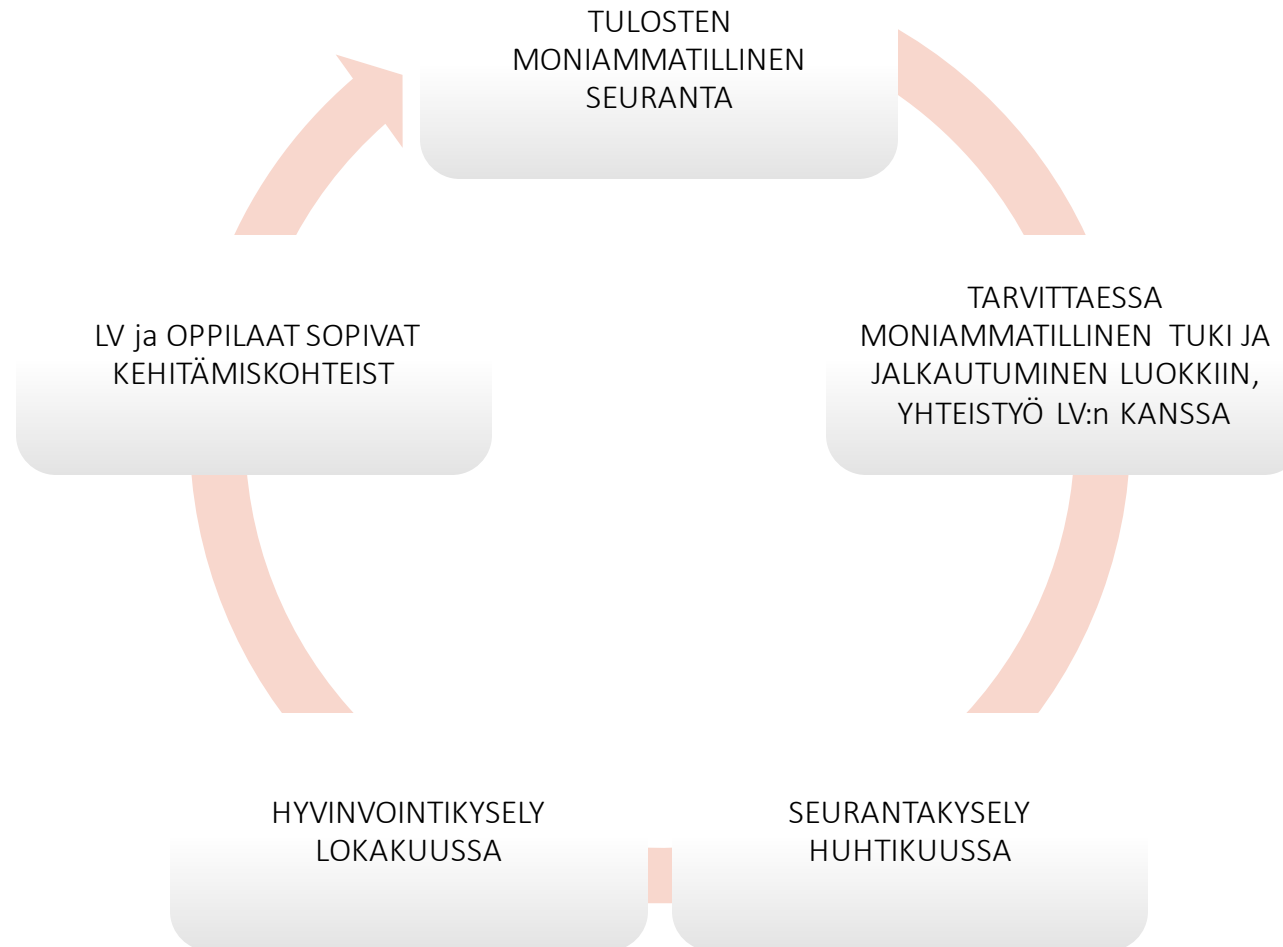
TULOSTEN MONIAMMATILLINEN SEURANTA

TARVITTAESSA MONIAMMATILLINEN TUKI JA JALKAUTUMINEN LUOKKIIN, YHTEISTYÖ LV:n KANSSA

SEURANTAKYSELY HUHTIKUUSSA

HYVINVOINTIKYSELY LOKAKUUSSA

LV ja OPPILAAT SOPIVAT KEHITÄMISKOHTEIST